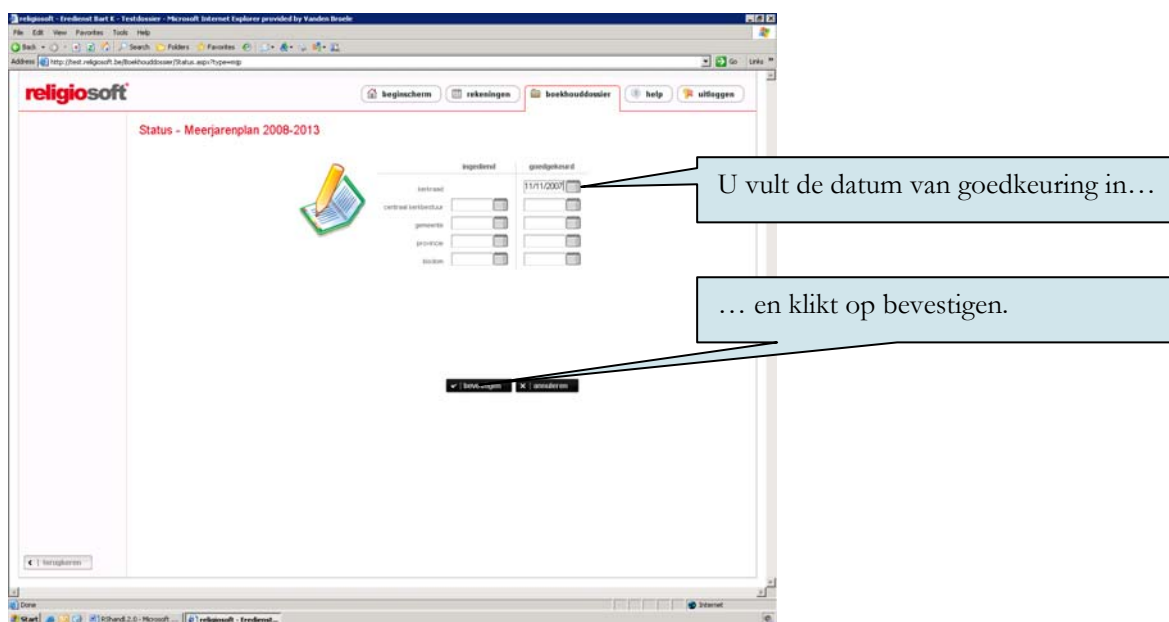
religiosoft - Erediensт Bart K - Testdossier - Microsoft Internet Explorer provided by Vanden Broele

File Edit View Favorites Tools Help

Back Search Folders Favorites

Address http://test.religiosoft.be/Boekhouddossier/Status.aspx?type=mjp

Go Links

religiosoft

beginscherm rekeningen boekhouddossier help uitloggen

Status - Meerjarenplan 2008-2013

| | ingediend | goedgekeurd |
|---|---|---|
| kerkraad | | 11/11/2007 |
| centraal kerkbestuur | | |
| gemeente | | |
| provincie | | |
| bisdom | | |

U vult de datum van goedkeuring in…

… en klikt op bevestigen.

bevestigen annuleren

terugkeren

Done

Internet

Start RShandl 2.0 - Microsoft ... religiosoft - Erediensт...